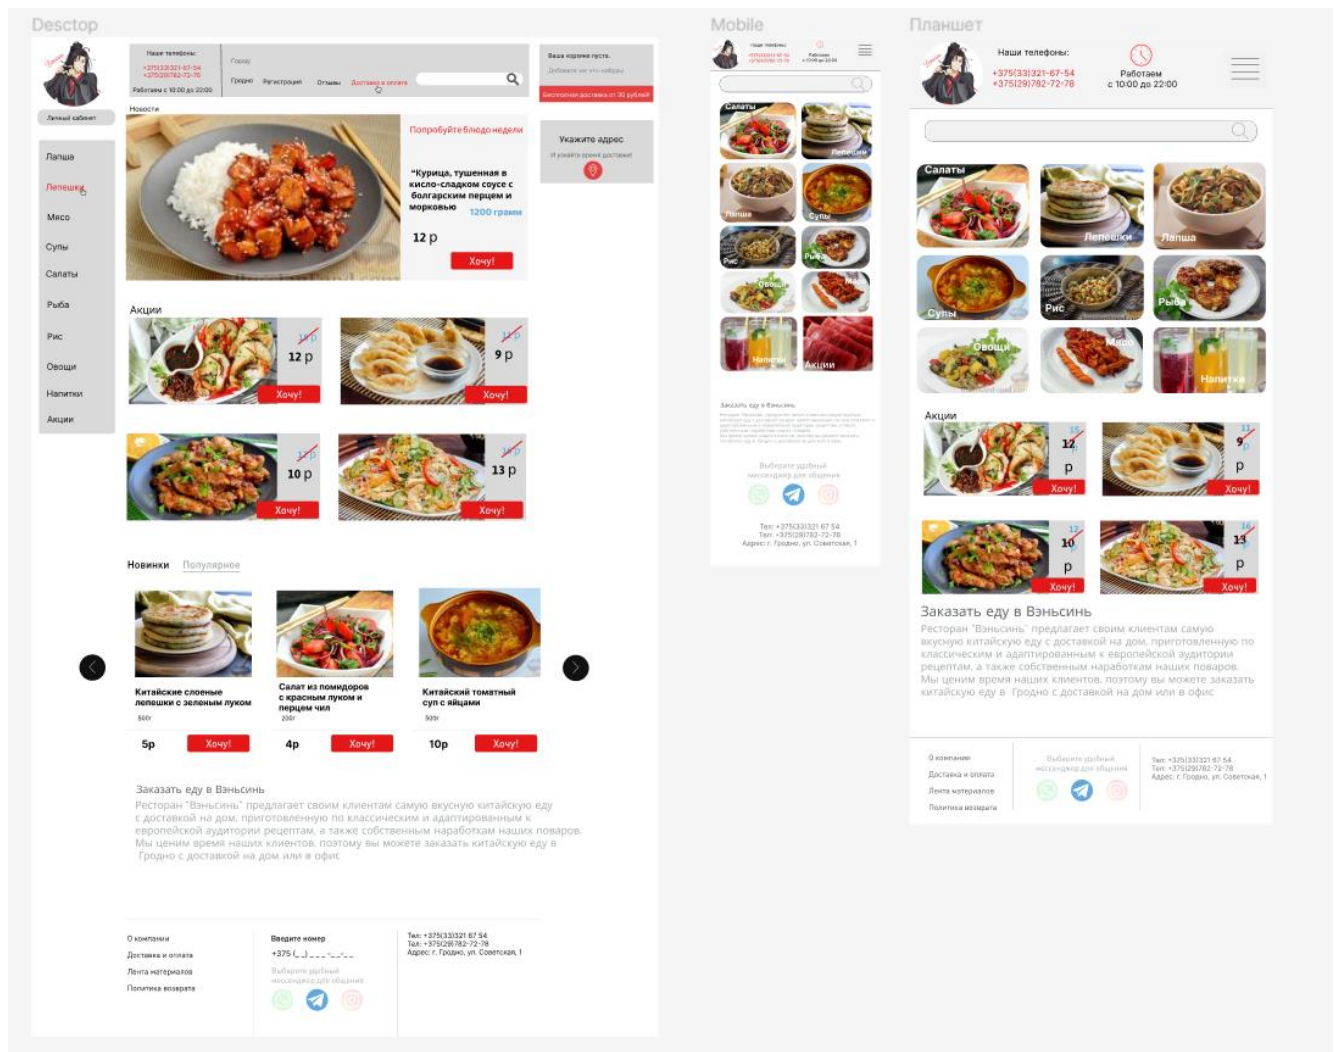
Desctop

Личный кабинет

Наши телефоны:
+375(33)321-67-54
+375(29)782-72-78
Работаем с 10:00 до 22:00

Город
Гродно Регистрация Отзывы Доставка и оплата

Ваша корзина пуста.
Добавьте же что-нибудь!
Бесплатная доставка от 30 рублей

Лапша
Лепешки
Мясо
Супы
Салаты
Рыба
Рис
Овощи
Напитки
Акции

Новости

Попробуйте блюдо недели

"Курица, тушенная в кисло-сладком соусе с болгарским перцем и морковью
1200 грамм

12 р
Хочу!

Укажите адрес
И укажите время доставки!

Акции
15 р 12 р Хочу!
12 р 9 р Хочу!
12 р 10 р Хочу!
16 р 13 р Хочу!

Новинки Популярное

Китайские слоеные лепешки с зеленым луком
500г
5р Хочу!

Салат из помидоров с красным луком и перцем чил
200г
4р Хочу!

Китайский томатный суп с яйцами
500г
10р Хочу!

Заказать еду в Вэньсинь
Ресторан "Вэньсинь" предлагает своим клиентам самую вкусную китайскую еду с доставкой на дом, приготовленную по классическим и адаптированным к европейской аудитории рецептам, а также собственным наработкам наших поваров. Мы ценим время наших клиентов, поэтому вы можете заказать китайскую еду в Гродно с доставкой на дом или в офис

О компании
Доставка и оплата
Лента материалов
Политика возврата

Введите номер
+375 (__)___-__-__
Выберите удобный мессенджер для общения

Тел: +375(33)321 67 54
Тел: +375(29)782-72-78
Адрес: г. Гродно, ул. Советская, 1

Mobile

Наши телефоны
+375(33)321-67-54
+375(29)782-72-78
Работаем с 10:00 до 22:00

Салаты
Лепешки
Лапша
Супы
Рис
Рыба
Овощи
Мясо
Напитки
Акции

Заказать еду в Вэньсинь
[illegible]

Выберите удобный мессенджер для общения

Тел: +375(33)321 67 54
Тел: +375(29)782-72-78
Адрес: г. Гродно, ул. Советская, 1

Планшет

Наши телефоны:
+375(33)321-67-54
+375(29)782-72-78

Работаем
с 10:00 до 22:00

Салаты
Лепешки
Лапша
Супы
Рис
Рыба
Овощи
Мясо
Напитки

Акции
15 р 12 р Хочу!
11 р 9 р Хочу!
12 р 10 р Хочу!
16 р 13 р Хочу!

Заказать еду в Вэньсинь
Ресторан "Вэньсинь" предлагает своим клиентам самую вкусную китайскую еду с доставкой на дом, приготовленную по классическим и адаптированным к европейской аудитории рецептам, а также собственным наработкам наших поваров. Мы ценим время наших клиентов, поэтому вы можете заказать китайскую еду в Гродно с доставкой на дом или в офис

О компании
Доставка и оплата
Лента материалов
Политика возврата

Выберите удобный мессенджер для общения

Тел: +375(33)321 67 54
Тел: +375(29)782-72-78
Адрес: г. Гродно, ул. Советская, 1